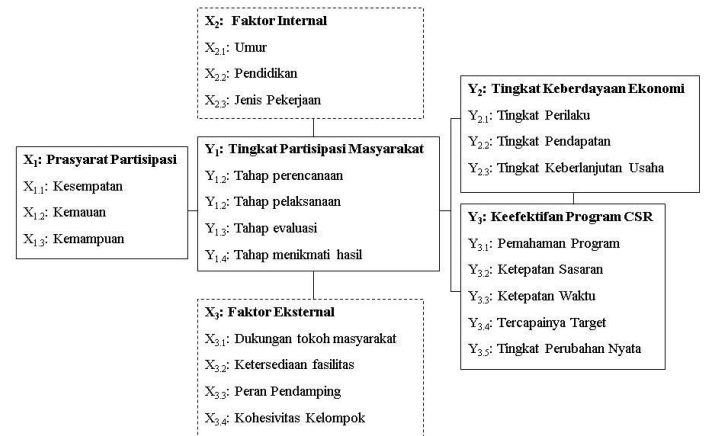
$X_2$: Faktor Internal
$X_{2.1}$: Umur
$X_{2.2}$: Pendidikan
$X_{2.3}$: Jenis Pekerjaan

$X_1$: Prasyarat Partisipasi
$X_{1.1}$: Kesempatan
$X_{1.2}$: Kemauan
$X_{1.3}$: Kemampuan

$Y_1$: Tingkat Partisipasi Masyarakat
$Y_{1.2}$: Tahap perencanaan
$Y_{1.2}$: Tahap pelaksanaan
$Y_{1.3}$: Tahap evaluasi
$Y_{1.4}$: Tahap menikmati hasil

$Y_2$: Tingkat Keberdayaan Ekonomi
$Y_{2.1}$: Tingkat Perilaku
$Y_{2.2}$: Tingkat Pendapatan
$Y_{2.3}$: Tingkat Keberlanjutan Usaha

$Y_3$: Keefektifan Program CSR
$Y_{3.1}$: Pemahaman Program
$Y_{3.2}$: Ketepatan Sasaran
$Y_{3.3}$: Ketepatan Waktu
$Y_{3.4}$: Tercapainya Target
$Y_{3.5}$: Tingkat Perubahan Nyata

$X_3$: Faktor Eksternal
$X_{3.1}$: Dukungan tokoh masyarakat
$X_{3.2}$: Ketersediaan fasilitas
$X_{3.3}$: Peran Pendamping
$X_{3.4}$: Kohesivitas Kelompok